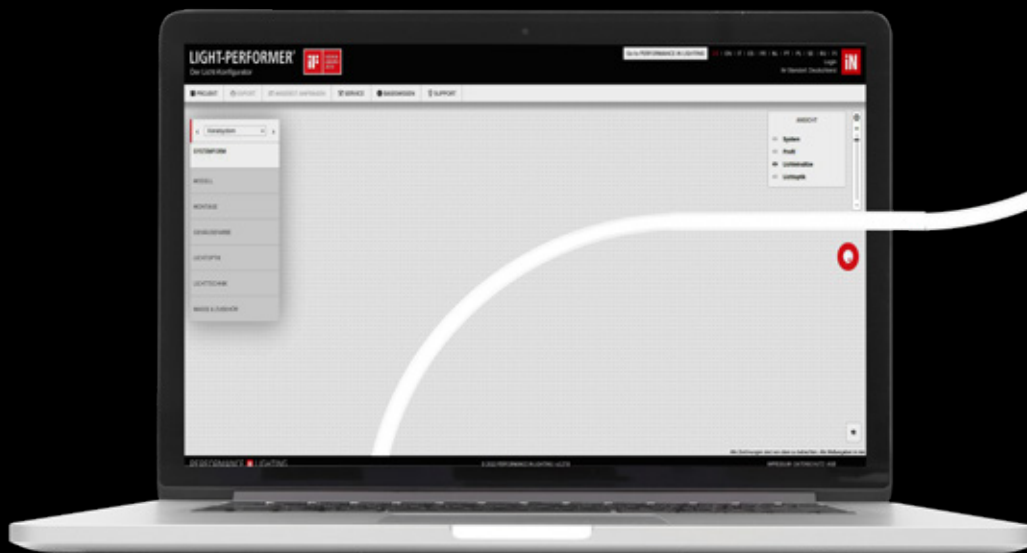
LIGHT-PERFORMER®
Der Licht-Konfigurator

iF

Go to PERFORMANCE IN LIGHTING
Login
iN

PROJEKT
EXPORT
SERVICE
BANDWEISEN
SUPPORT

Construction
SYSTEMFORM
MODELL
MONTAGE
GEHÄUSEFARBE
LICHTOPTIK
LICHTTECHNIK
MASSE & ZUBEHÖR

ANSICHT
System
Profil
Lichtstrahlen
Lichtoptik

PERFORMANCE iN LIGHTING
© 2022 PERFORMANCE iN LIGHTING
IMPRESSUM